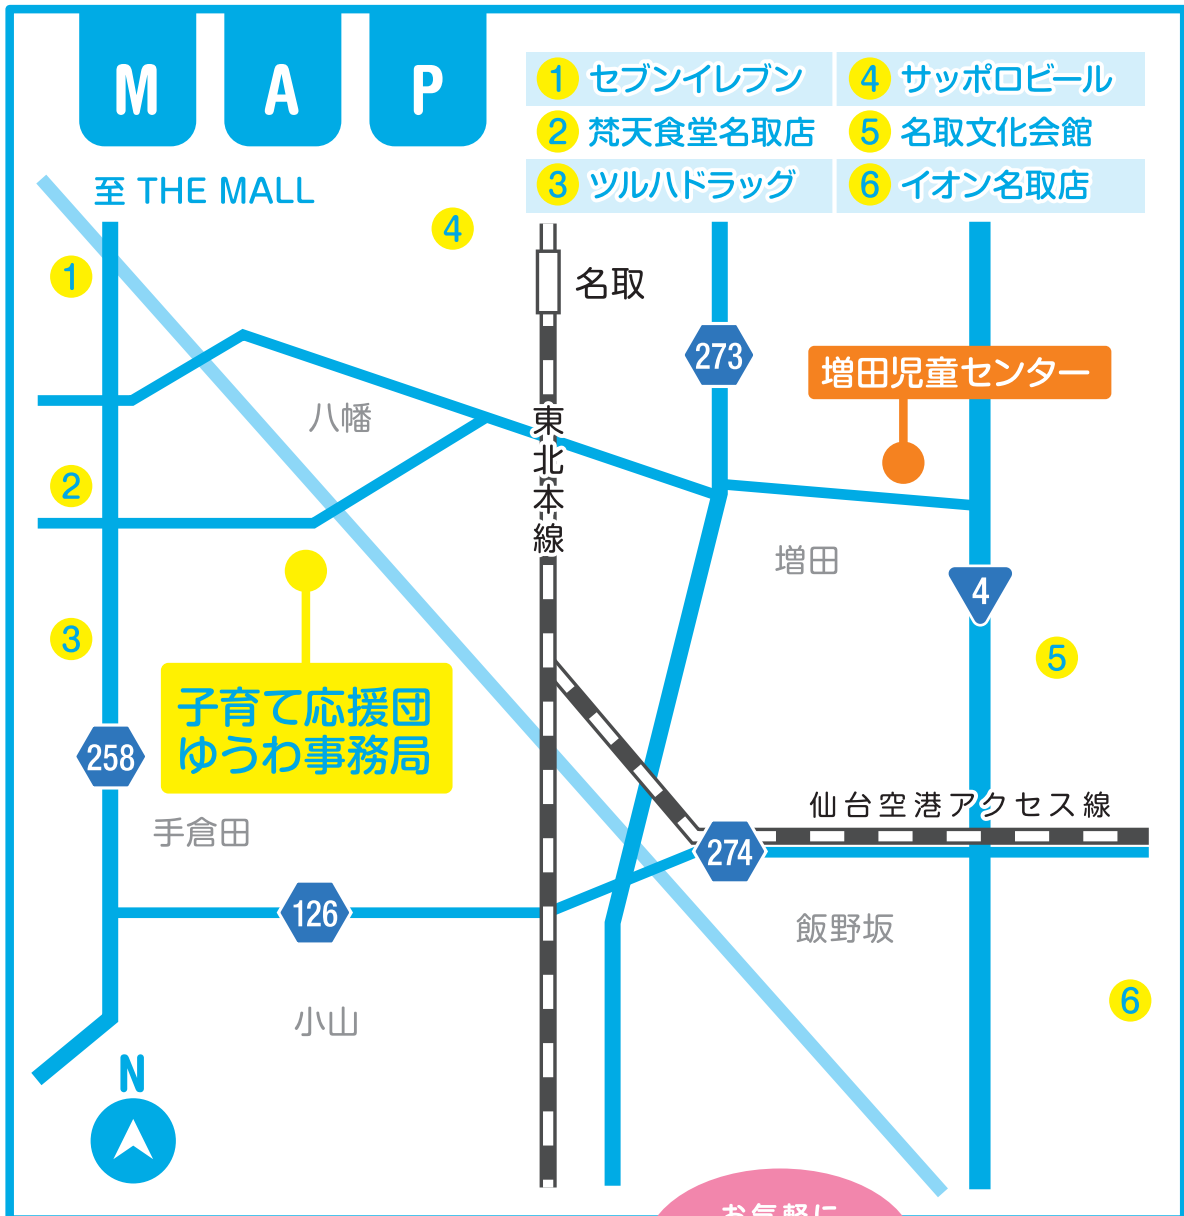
M A P

至 THE MALL

| | |
|---|---|
| 1 セブンイレブン | 4 サッポロビール |
| 2 梵天食堂名取店 | 5 名取文化会館 |
| 3 ツルハドラッグ | 6 イオン名取店 |

4

1

名取

273

増田児童センター

八幡

東北本線

2

増田

4

3

5

子育て応援団
ゆうわ事務局

258

仙台空港アクセス線

手倉田

274

126

飯野坂

6

小山

N

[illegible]